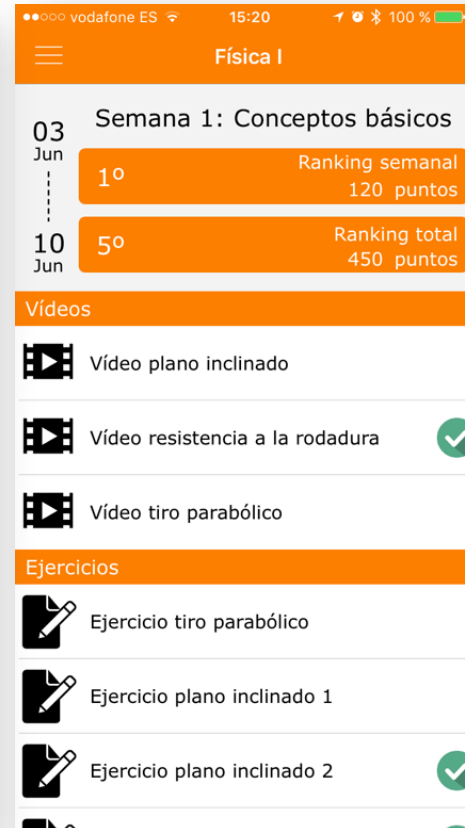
●●○○○ vodafone ES 15:20 100 %

Física I

03 Jun

10 Jun

Semana 1: Conceptos básicos

1º Ranking semanal 120 puntos

5º Ranking total 450 puntos

Vídeos

Vídeo plano inclinado

Vídeo resistencia a la rodadura

Vídeo tiro parabólico

Ejercicios

Ejercicio tiro parabólico

Ejercicio plano inclinado 1

Ejercicio plano inclinado 2